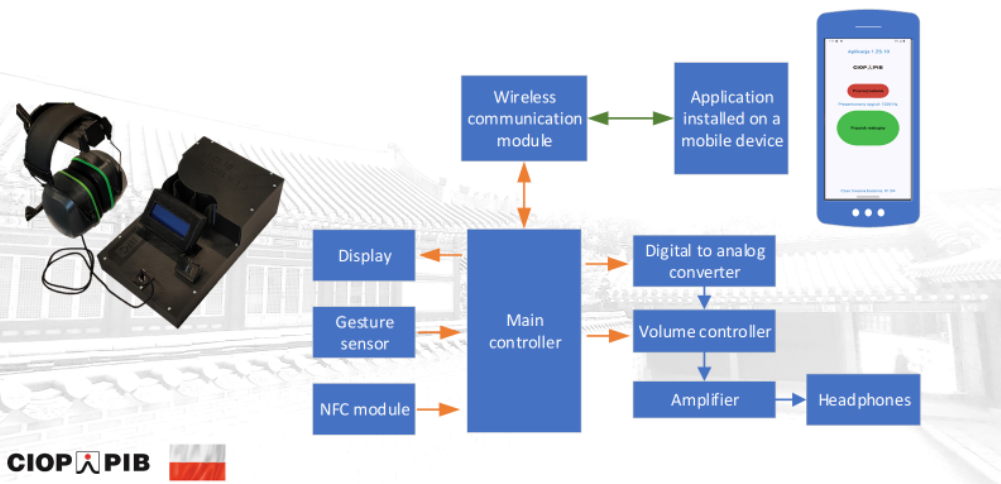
Wireless communication module

Application installed on a mobile device

Aplikacja 1.25.10

CIOP PIB

Przerwij nadawanie

Prezentowany sygnał: 1000 Hz

Rozpocznij nadawanie

Display

Main controller

Digital to analog converter

Gesture sensor

Volume controller

NFC module

Amplifier

Headphones

CIOP PIB